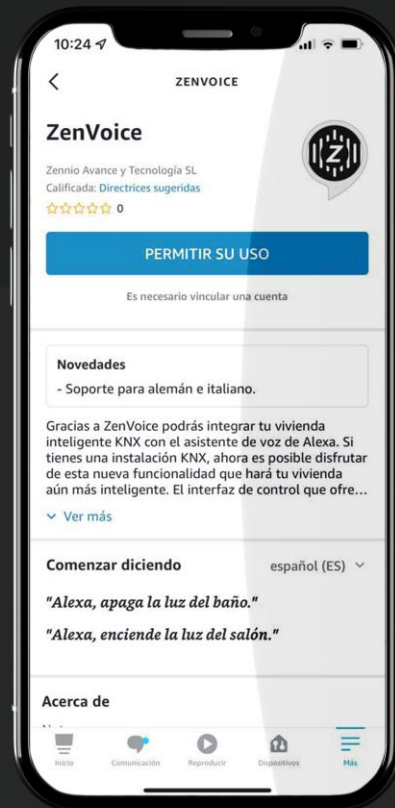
10:24

ZENVOICE

ZenVoice

Zennio Avance y Tecnología SL
Calificada: Directrices sugeridas
☆☆☆☆☆ 0

PERMITIR SU USO

Es necesario vincular una cuenta

Novedades
- Soporte para alemán e italiano.

Gracias a ZenVoice podrás integrar tu vivienda inteligente KNX con el asistente de voz de Alexa. Si tienes una instalación KNX, ahora es posible disfrutar de esta nueva funcionalidad que hará tu vivienda aún más inteligente. El interfaz de control que ofre...

Ver más

Comenzar diciendo

español (ES)

"Alexa, apaga la luz del baño."

"Alexa, enciende la luz del salón."

Acerca de

Inicio Comunicación Reproducir Dispositivos Más